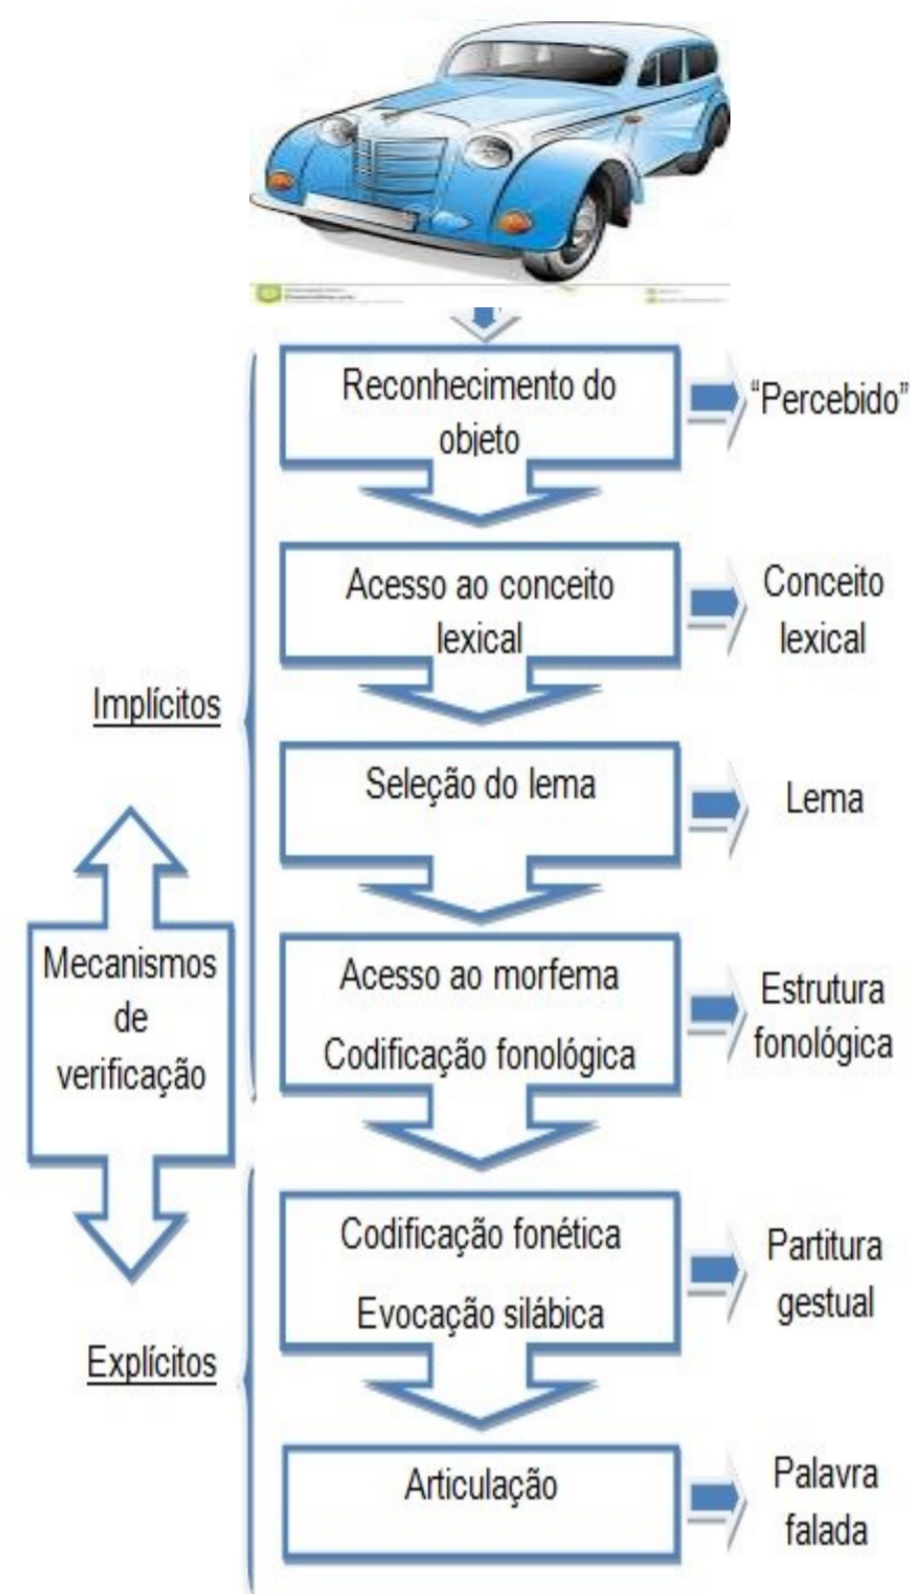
Reconhecimento do objeto

"Percebido"

Acesso ao conceito lexical

Conceito lexical

Implícitos

Seleção do lema

Lema

Mecanismos de verificação

Acesso ao morfema

Codificação fonológica

Estrutura fonológica

Codificação fonética

Evocação silábica

Partitura gestual

Explícitos

Articulação

Palavra falada